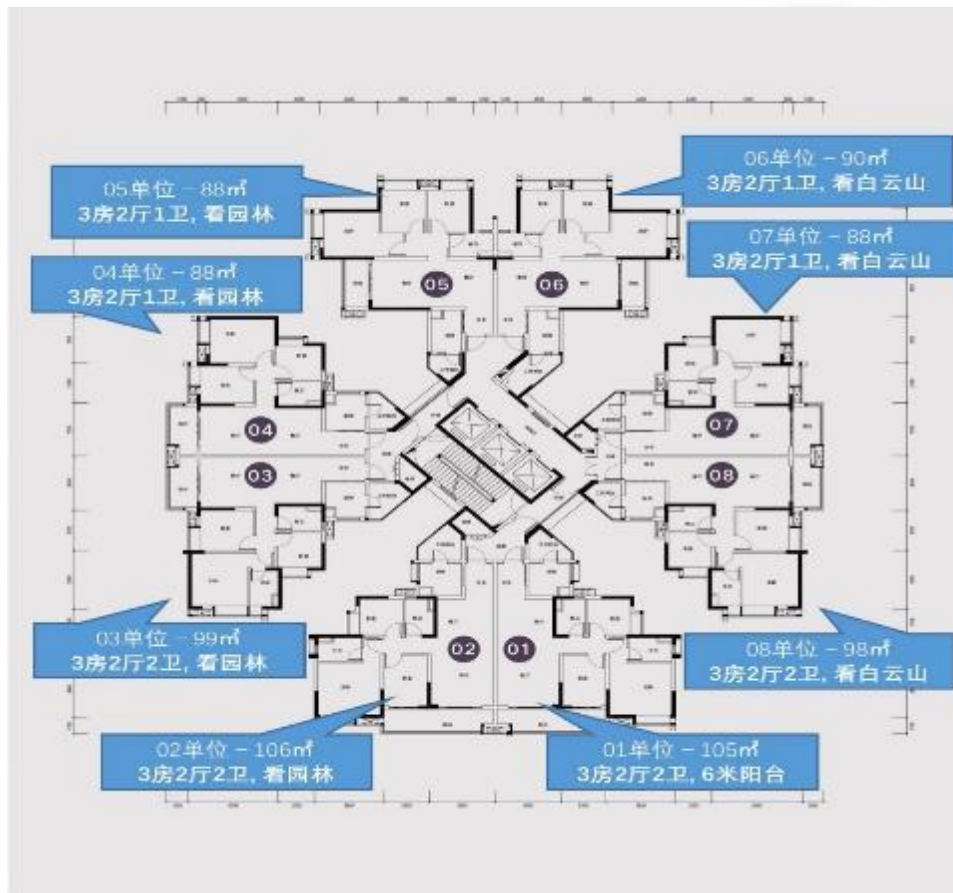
06单位 - 90㎡
3房2厅1卫，看白云山

05单位 - 88㎡
3房2厅1卫，看园林

07单位 - 88㎡
3房2厅1卫，看白云山

04单位 - 88㎡
3房2厅1卫，看园林

05

06

04

07

03

08

02

01

03单位 - 99㎡
3房2厅2卫，看园林

08单位 - 98㎡
3房2厅2卫，看白云山

02单位 - 106㎡
3房2厅2卫，看园林

01单位 - 105㎡
3房2厅2卫，6米阳台